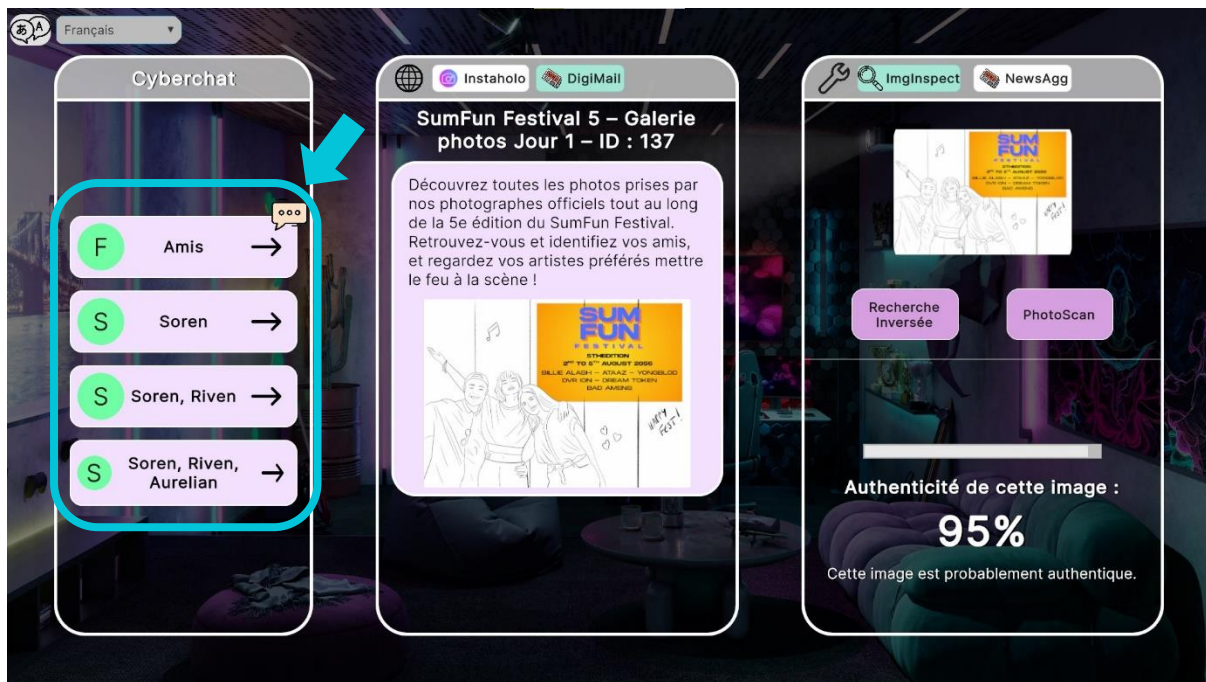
Français

Cyberchat

F Amis →

S Soren →

S Soren, Riven →

S Soren, Riven, Aurelian →

Instaholo DigiMail

SumFun Festival 5 – Galerie photos Jour 1 – ID : 137

Découvrez toutes les photos prises par nos photographes officiels tout au long de la 5e édition du SumFun Festival. Retrouvez-vous et identifiez vos amis, et regardez vos artistes préférés mettre le feu à la scène !

SUM FUN FESTIVAL
5THEDITION
2ND TO 5TH AUGUST 2026
BILLIE ALASH – ATAAZ – YONGBLOD
DVR ION – DREAM TOKEN
BAD AMSING

HAPPY FEST-!

ImgInspect NewsAgg

Recherche Inversée

PhotoScan

Authenticité de cette image :

95%

Cette image est probablement authentique.